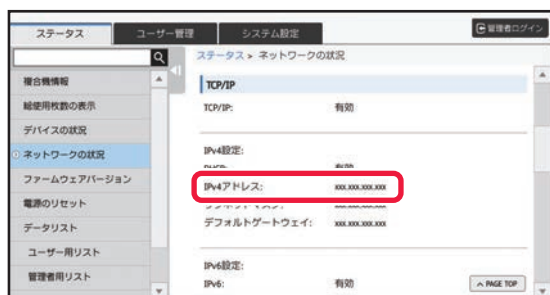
ステータス
ユーザー管理
システム設定
管理者ログイン

複合機情報
総使用枚数の表示
デバイスの状況
ネットワークの状況
ファームウェアバージョン
電源のリセット
データリスト
ユーザー用リスト
管理者用リスト

ステータス > ネットワークの状況

TCP/IP
TCP/IP: 有効

IPv4設定:
DHCP: 有効
IPv4アドレス: xxx.xxx.xxx.xxx
サブネットマスク: xxx.xxx.xxx.xxx
デフォルトゲートウェイ: xxx.xxx.xxx.xxx

IPv6設定:
IPv6: 有効

PAGE TOP